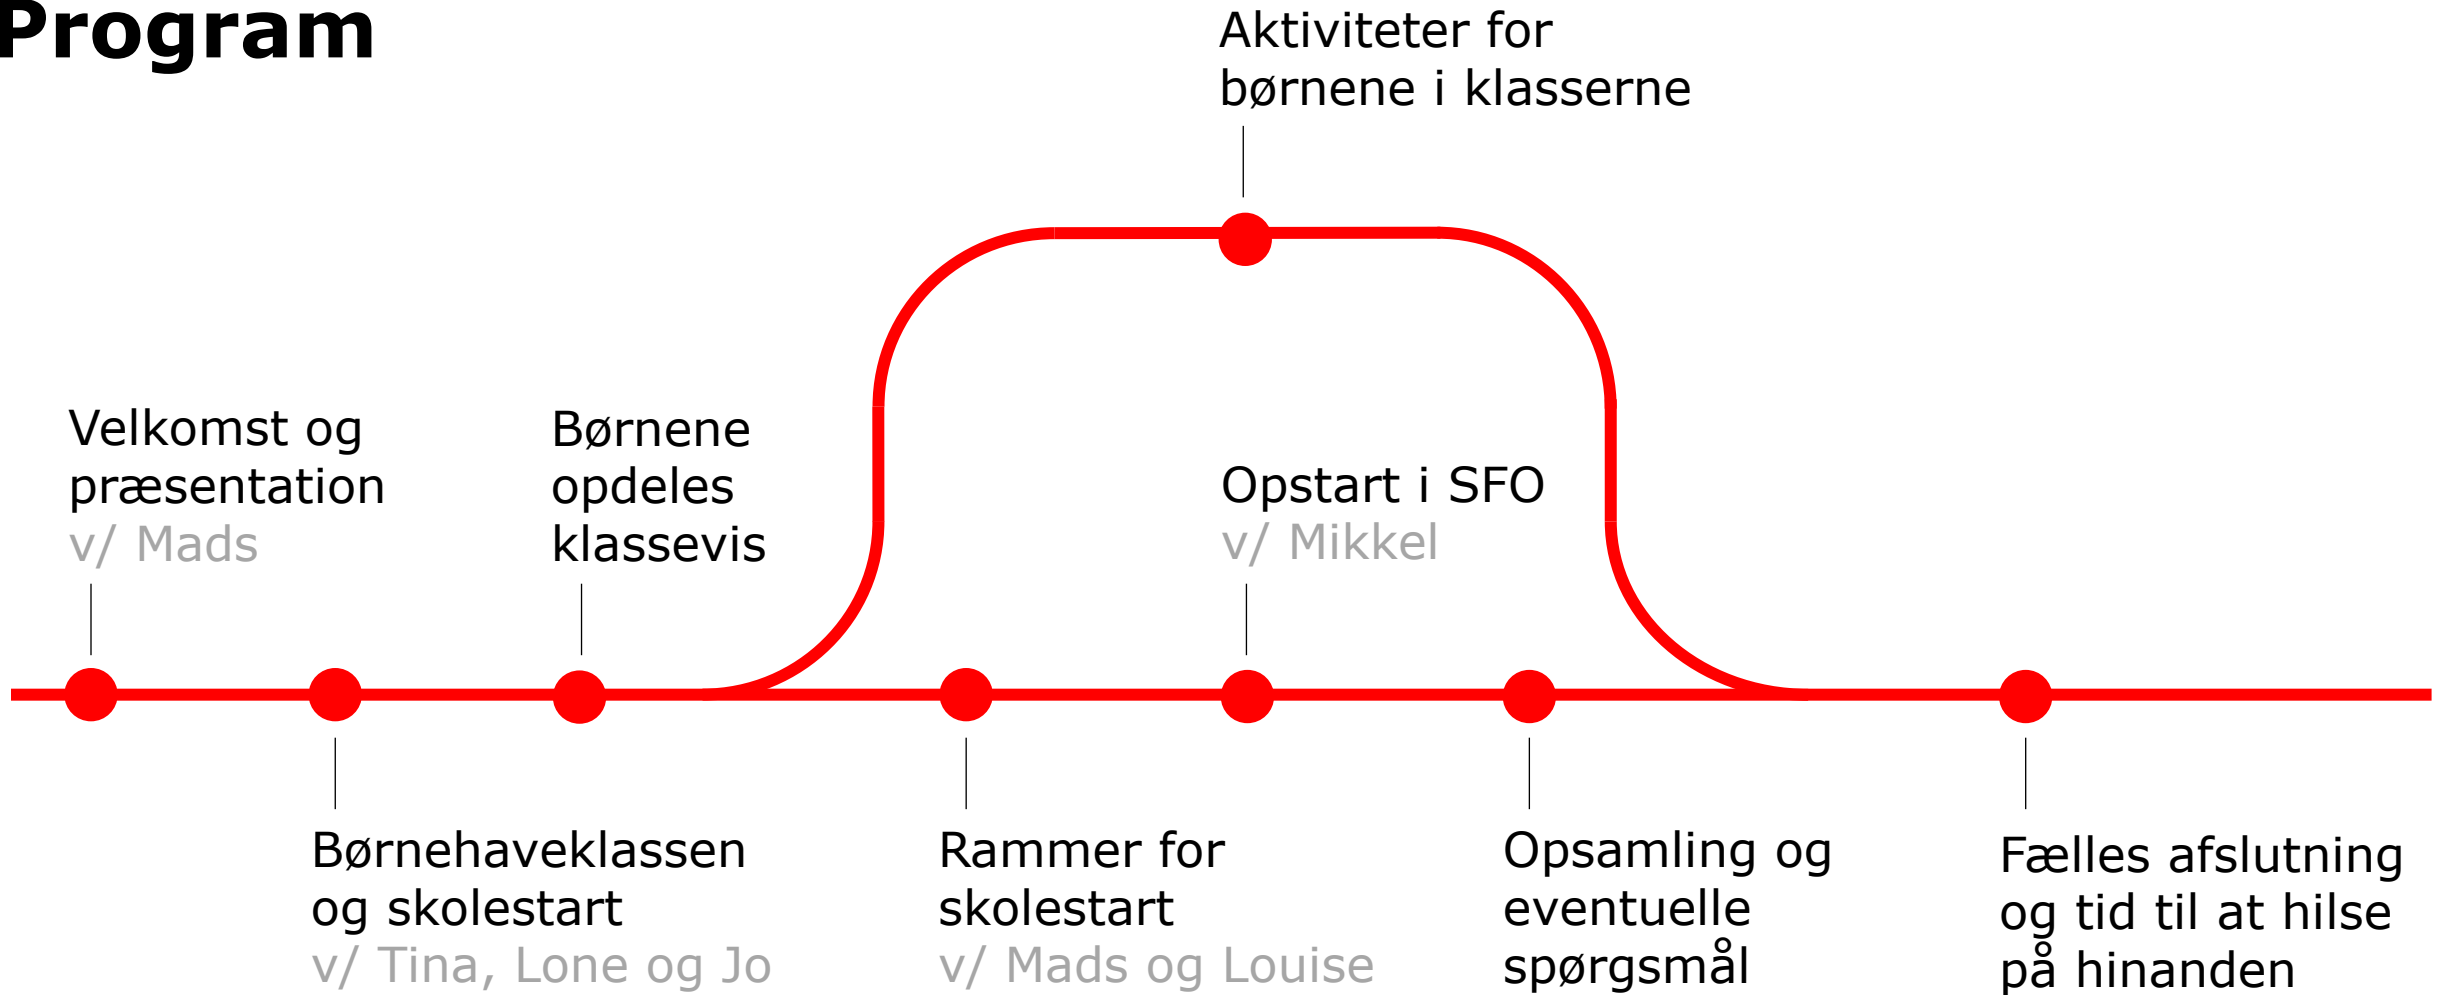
Program

Aktiviteter for børnene i klasserne

Velkomst og præsentation
v/ Mads

Børnene opdeles klassevis

Opstart i SFO
v/ Mikkel

Børnehaveklassen og skolestart
v/ Tina, Lone og Jo

Rammer for skolestart
v/ Mads og Louise

Opsamling og eventuelle spørgsmål

Fælles afslutning og tid til at hilse på hinanden